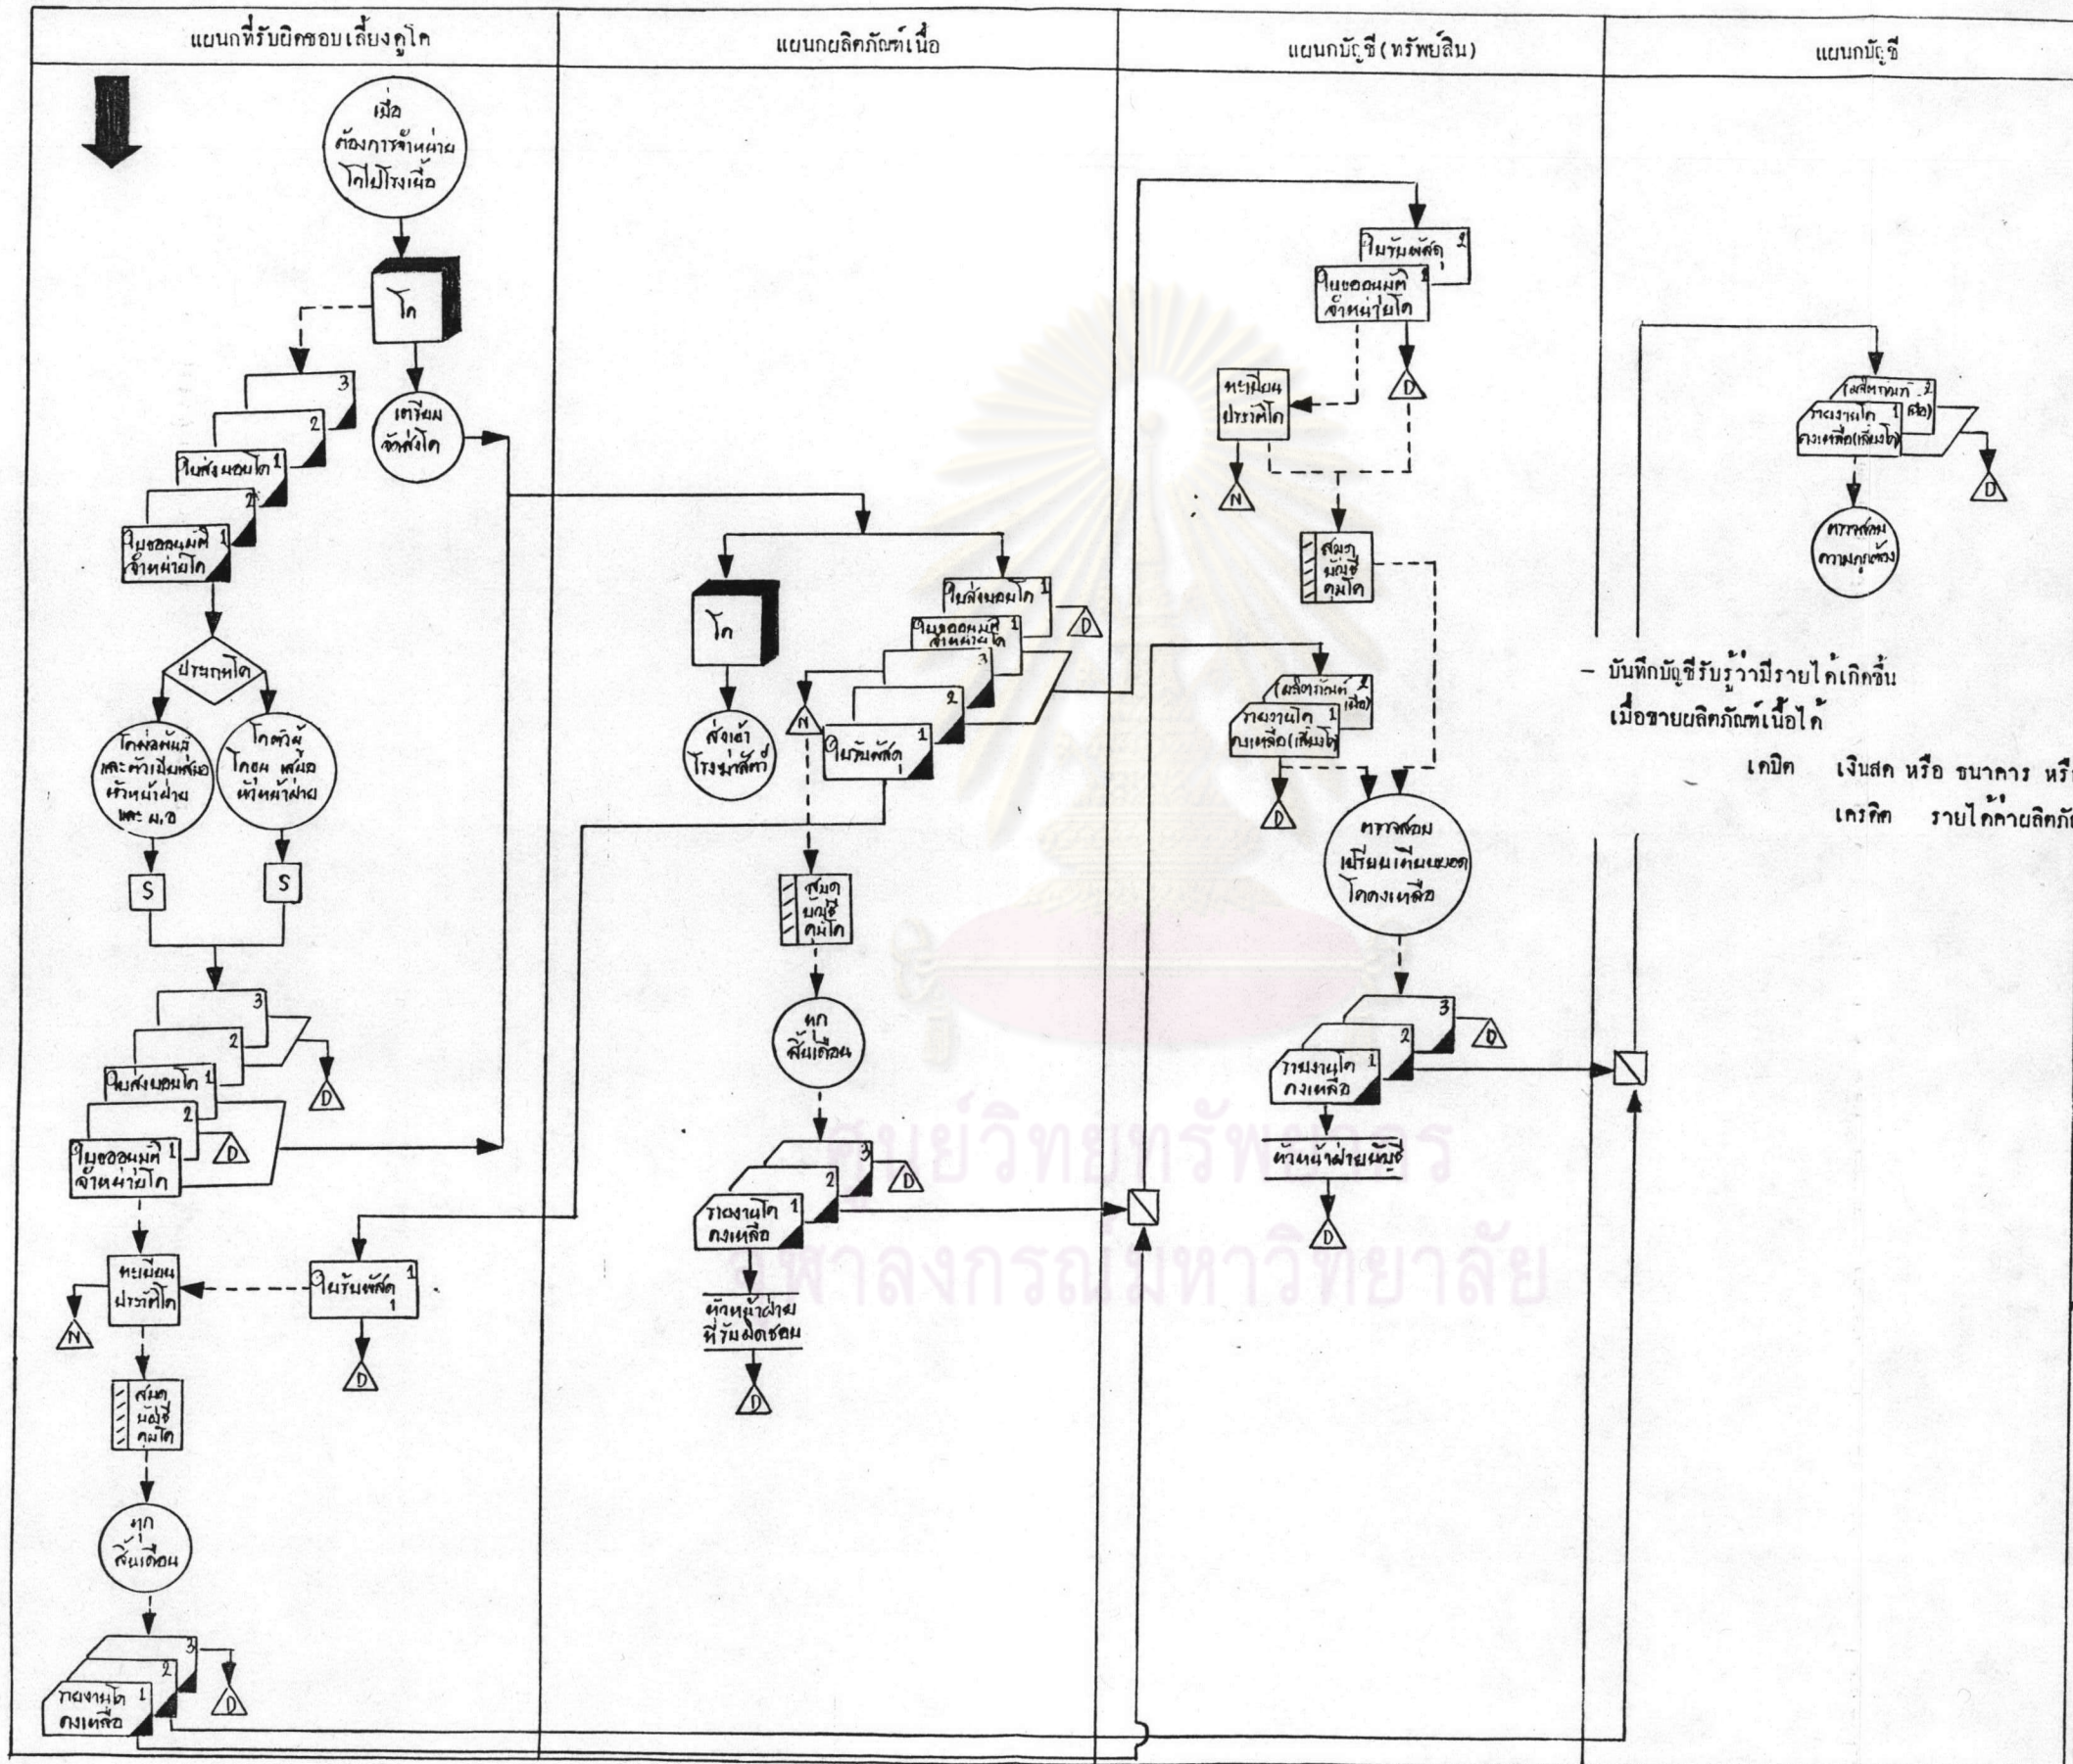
แผนกที่รับผิดชอบเลี้ยงดูโค

แผนกผลิตภัณฑ์เนื้อ

แผนกบัญชี (ทรัพย์สิน)

แผนกบัญชี

เมื่อต้องการจำหน่ายโคไปโรงเชือด

โค

เตรียมจัดส่งโค

3

2

ใบส่งมอบโค 1

2

ใบขออนุมัติจำหน่ายโค 1

ประเภทโค

โคพ่อพันธุ์และตัวเมียเสนอหัวหน้าฝ่ายและ ผ.อ

โคตัวผู้โคขุน เสนอหัวหน้าฝ่าย

S

S

3

2

ใบส่งมอบโค 1

2

ใบขออนุมัติจำหน่ายโค 1

D

D

ทะเบียนประวัติโค

N

สมุดบัญชีคุมโค

ทุกสิ้นเดือน

3

2

รายงานโคคงเหลือ 1

D

ใบรับพัสดุ 1

1

D

โค

ส่งเข้าโรงฆ่าสัตว์

ใบส่งมอบโค 1

ใบขออนุมัติจำหน่ายโค 1

D

3

2

ใบรับพัสดุ 1

1

N

สมุดบัญชีคุมโค

ทุกสิ้นเดือน

3

2

รายงานโคคงเหลือ 1

D

หัวหน้าฝ่ายที่รับผิดชอบ

D

ใบรับพัสดุ 2

ใบขออนุมัติจำหน่ายโค 2

ทะเบียนประวัติโค

N

D

สมุดบัญชีคุมโค

ผลิตภัณฑ์ (เนื้อ) 2

รายงานโคคงเหลือ (เพิ่มโค) 1

D

ตรวจสอบเปรียบเทียบยอดโคคงเหลือ

3

2

รายงานโคคงเหลือ 1

D

หัวหน้าฝ่ายบัญชี

D

ผลิตภัณฑ์ (เนื้อ) 2

รายงานโคคงเหลือ (เพิ่มโค) 1

D

ตรวจสอบความถูกต้อง

– บันทึกบัญชีรับรู้ว่ามีรายได้เกิดขึ้น เมื่อขายผลิตภัณฑ์เนื้อได้

เดบิต เงินสด หรือ ธนาคาร หรื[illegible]

เครดิต รายได้ค่าผลิตภั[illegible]

ศูนย์วิทยทรัพยากร

จุฬาลงกรณ์มหาวิทยาลัย